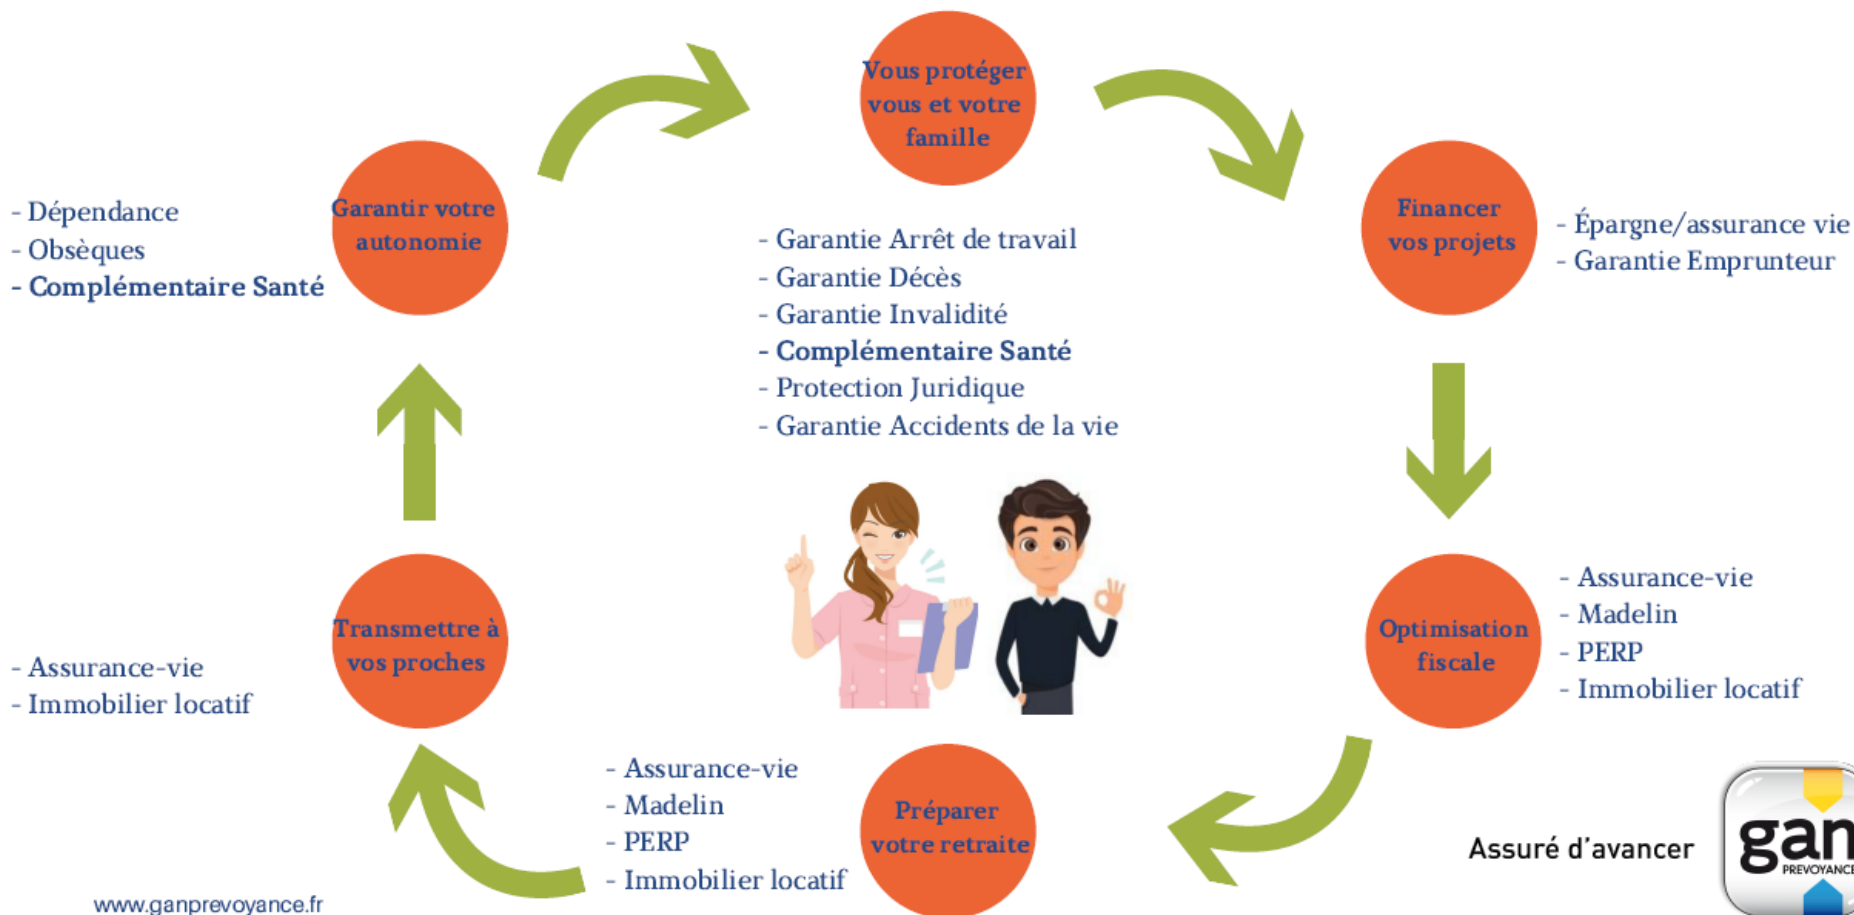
Vous protéger vous et votre famille

- Garantie Arrêt de travail
- Garantie Décès
- Garantie Invalidité
- Complémentaire Santé
- Protection Juridique
- Garantie Accidents de la vie

Financer vos projets

- Épargne/assurance vie
- Garantie Emprunteur

Optimisation fiscale

- Assurance-vie
- Madelin
- PERP
- Immobilier locatif

Préparer votre retraite

- Assurance-vie
- Madelin
- PERP
- Immobilier locatif

Transmettre à vos proches

- Assurance-vie
- Immobilier locatif

Garantir votre autonomie

- Dépendance
- Obsèques
- Complémentaire Santé

www.ganprevoyance.fr

Assuré d'avancer

gan PREVOYANCE